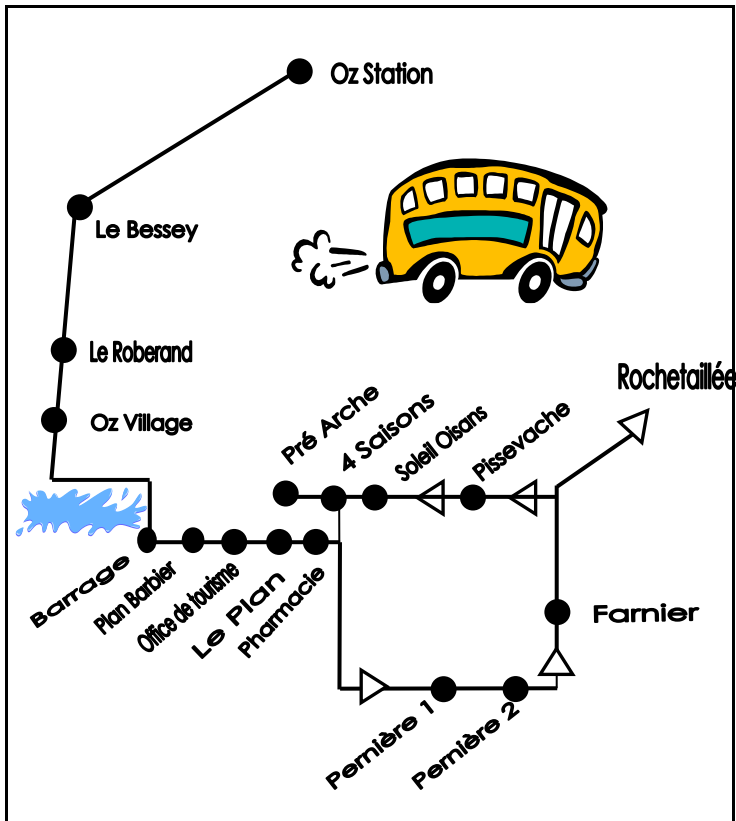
Oz Station

Le Bessey

Le Roberand

Oz Village

Rochetaillée

Pré Arche

4 Saisons

Soleil Oisans

Pissevache

Barrage

Plan Barbier

Office de tourisme

Le Plan

Pharmacie

Farnier

Pernière 1

Pernière 2